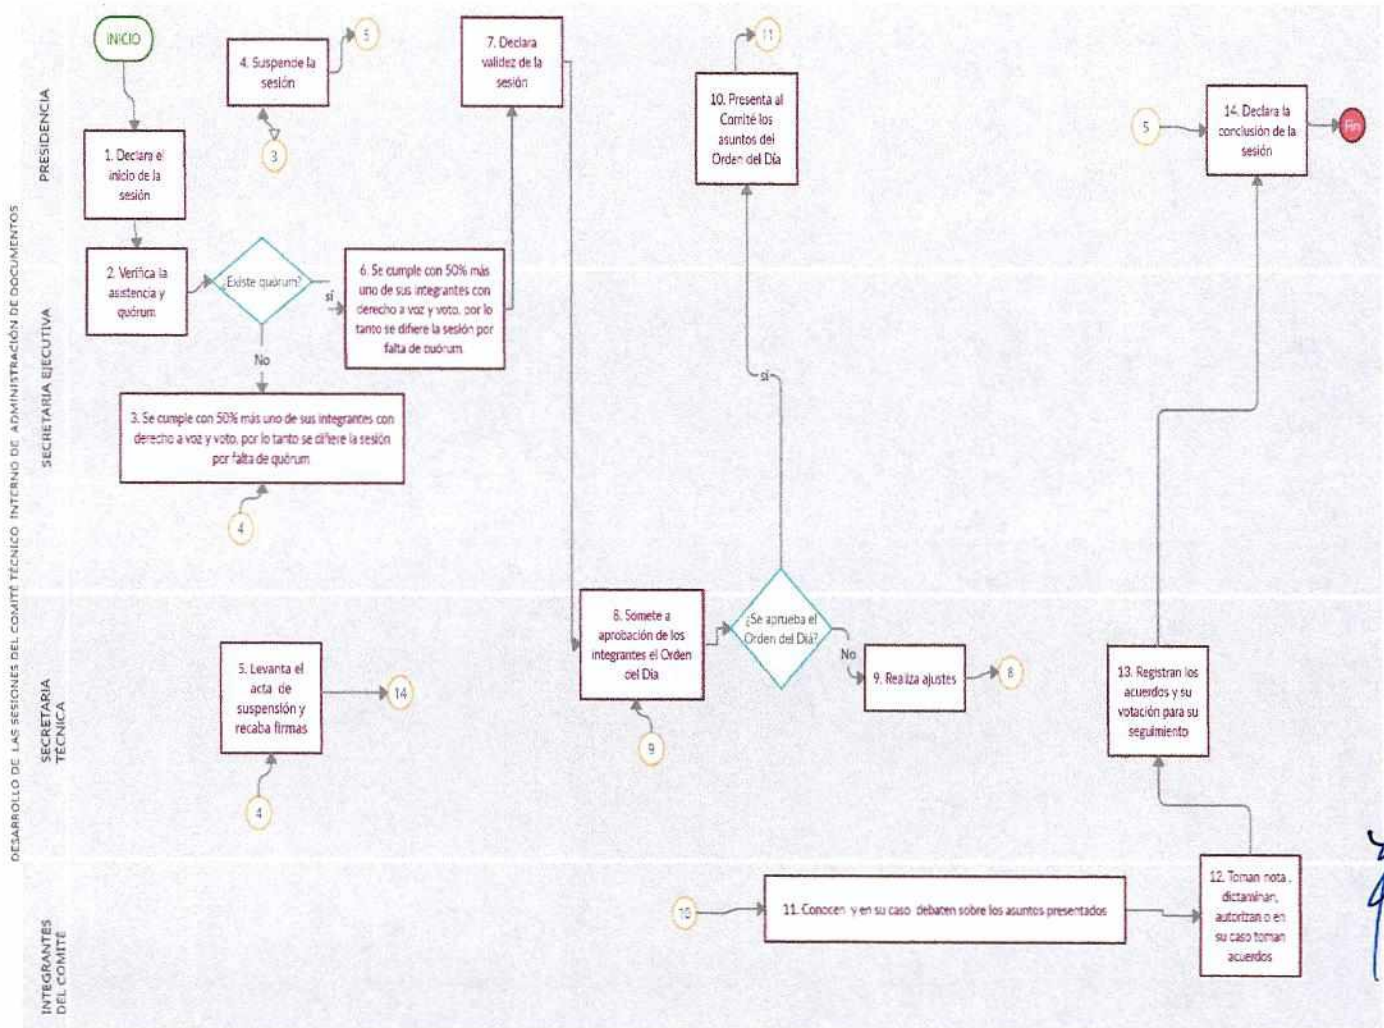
DESARROLLO DE LAS SESIONES DEL COMITÉ TÉCNICO INTERNO DE ADMINISTRACIÓN DE DOCUMENTOS

PRESIDENCIA

INICIO

1. Declara el inicio de la sesión

4. Suspende la sesión

5

3

7. Declara validez de la sesión

11

10. Presenta al Comité los asuntos del Orden del Día

5

14. Declara la conclusión de la sesión

Fin

SECRETARIA EJECUTIVA

2. Verifica la asistencia y quórum

Existe quórum?

sí

6. Se cumple con 50% más uno de sus integrantes con derecho a voz y voto, por lo tanto se difiere la sesión por falta de quórum

No

3. Se cumple con 50% más uno de sus integrantes con derecho a voz y voto, por lo tanto se difiere la sesión por falta de quórum

4

sí

SECRETARIA TÉCNICA

5. Levanta el acta de suspensión y recaba firmas

14

4

8. Somete a aprobación de los integrantes el Orden del Día

¿Se aprueba el Orden del Día?

No

9. Realiza ajustes

8

9

13. Registran los acuerdos y su votación para su seguimiento

INTEGRANTES DEL COMITÉ

10

11. Conocen y en su caso debaten sobre los asuntos presentados

12. Toman nota, dictaminan, autorizan o en su caso toman acuerdos